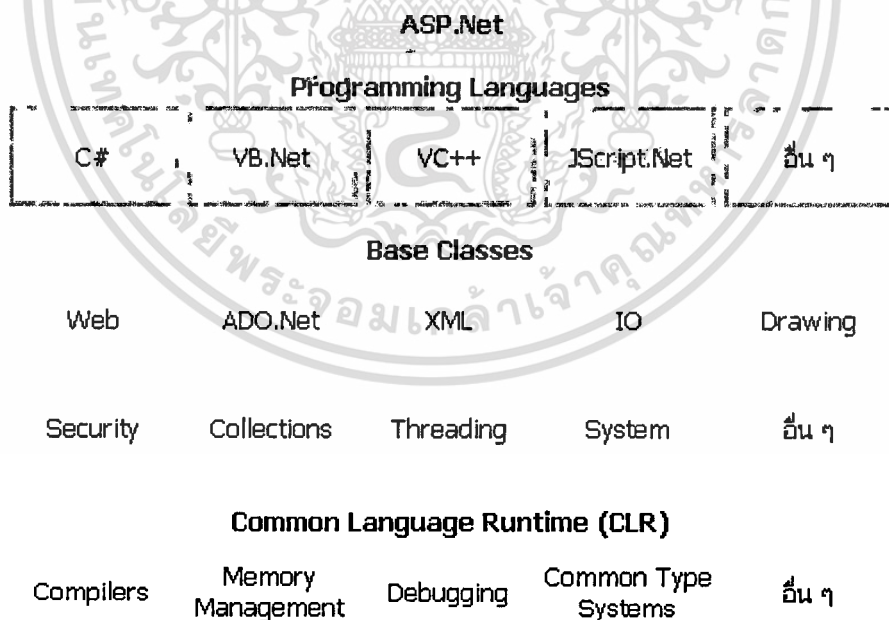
ASP.Net

Programming Languages

C# VB.Net VC++ JScript.Net อื่น ๆ

Base Classes

Web ADO.Net XML IO Drawing

Security Collections Threading System อื่น ๆ

Common Language Runtime (CLR)

Compilers Memory Management Debugging Common Type Systems อื่น ๆ